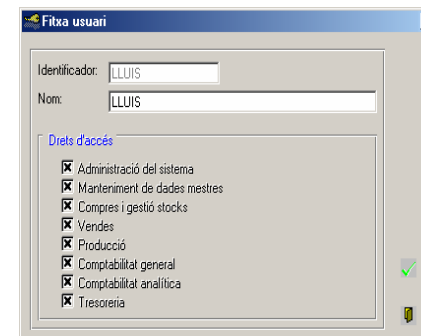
Fitxa usuari

Identificador: LLUIS
Nom: LLUIS

Drets d'accés

Administració del sistema
Manteniment de dades mestres
Compres i gestió stocks
Vendes
Producció
Comptabilitat general
Comptabilitat analítica
Tresoreria